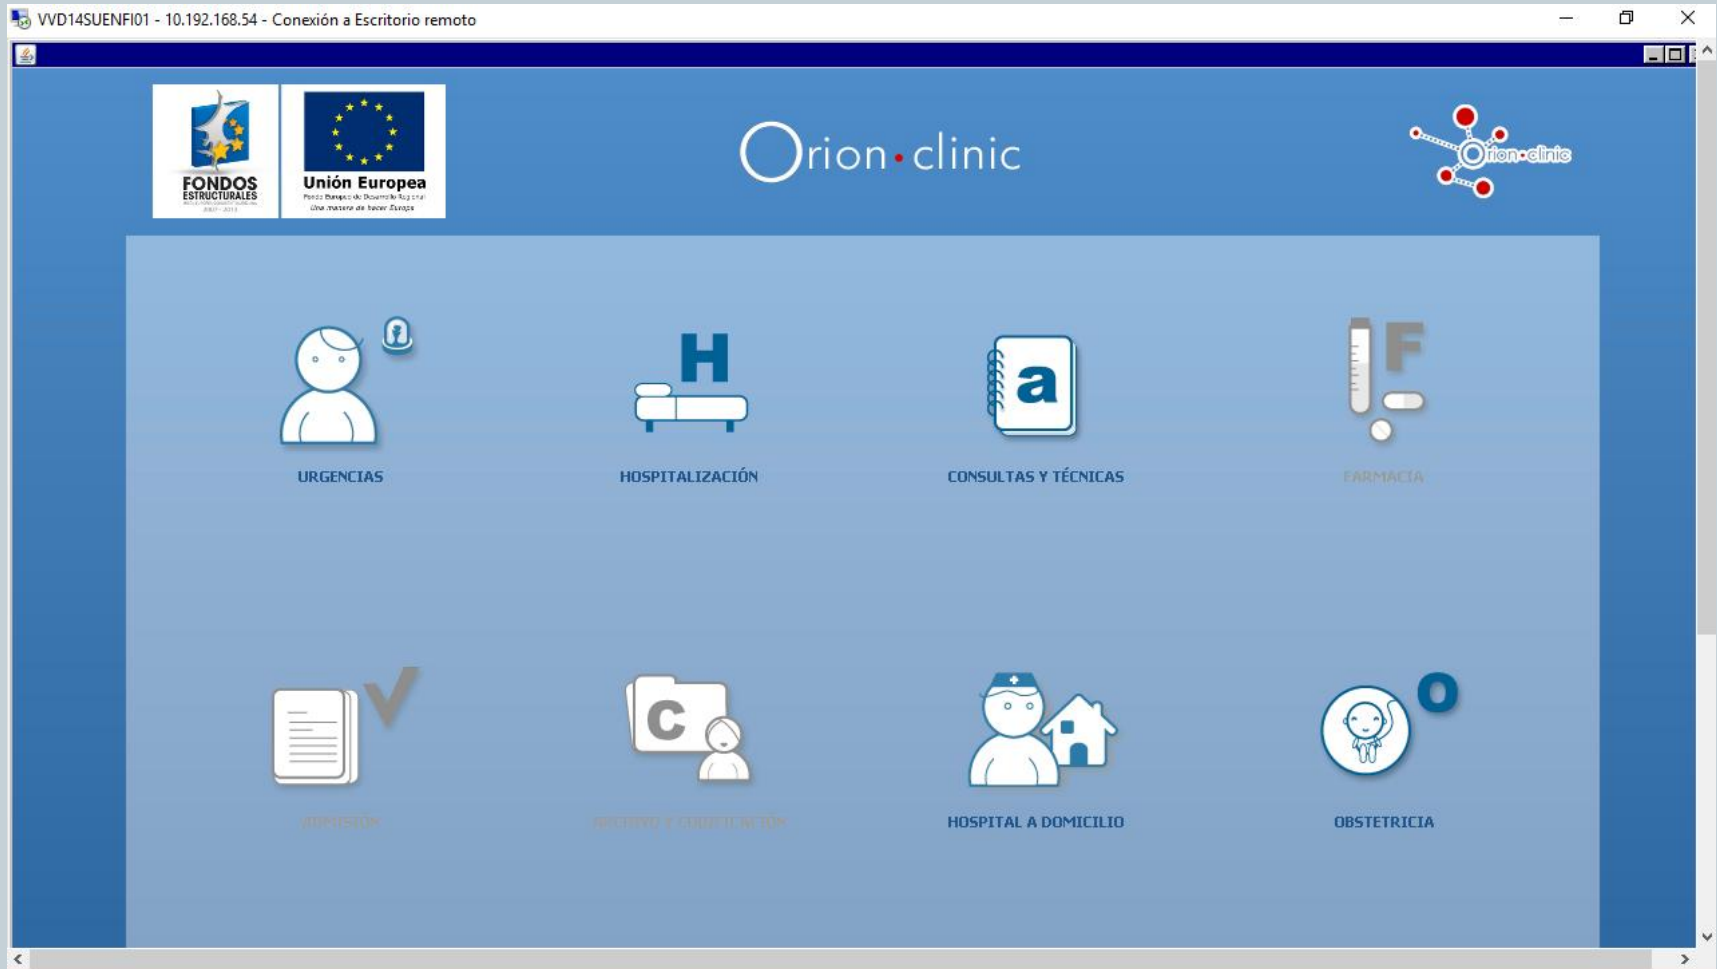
VVD14SUENFI01 - 10.192.168.54 - Conexión a Escritorio remoto

FONDOS ESTRUCTURALES

Unión Europea
Fondo Europeo de Desarrollo Regional
Una manera de hacer Europa

Orion·clinic

Orion·clinic

H

a

F

URGENCIAS

HOSPITALIZACIÓN

CONSULTAS Y TÉCNICAS

FARMACIA

C

O

ADMISIÓN

ARCHIVO Y CODIFICACIÓN

HOSPITAL A DOMICILIO

OBSTETRICIA